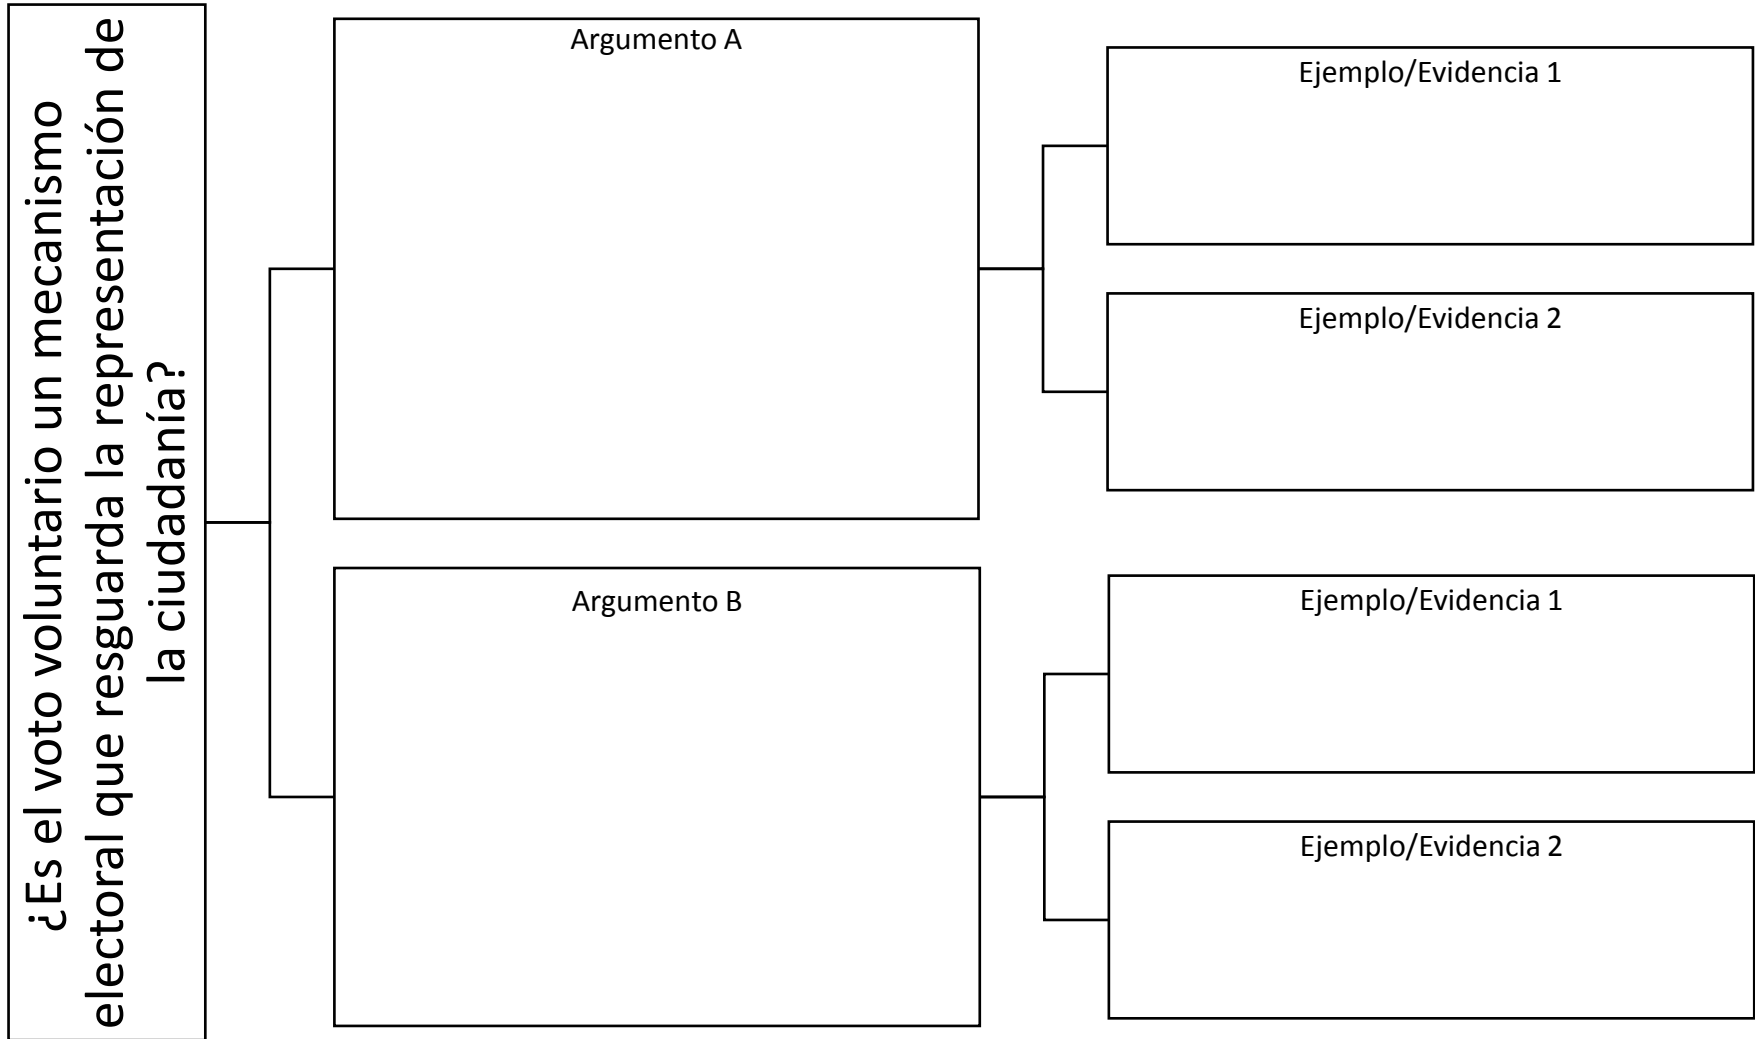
¿Es el voto voluntario un mecanismo electoral que resguarda la representación de la ciudadanía?

Argumento A

Ejemplo/Evidencia 1

Ejemplo/Evidencia 2

Argumento B

Ejemplo/Evidencia 1

Ejemplo/Evidencia 2